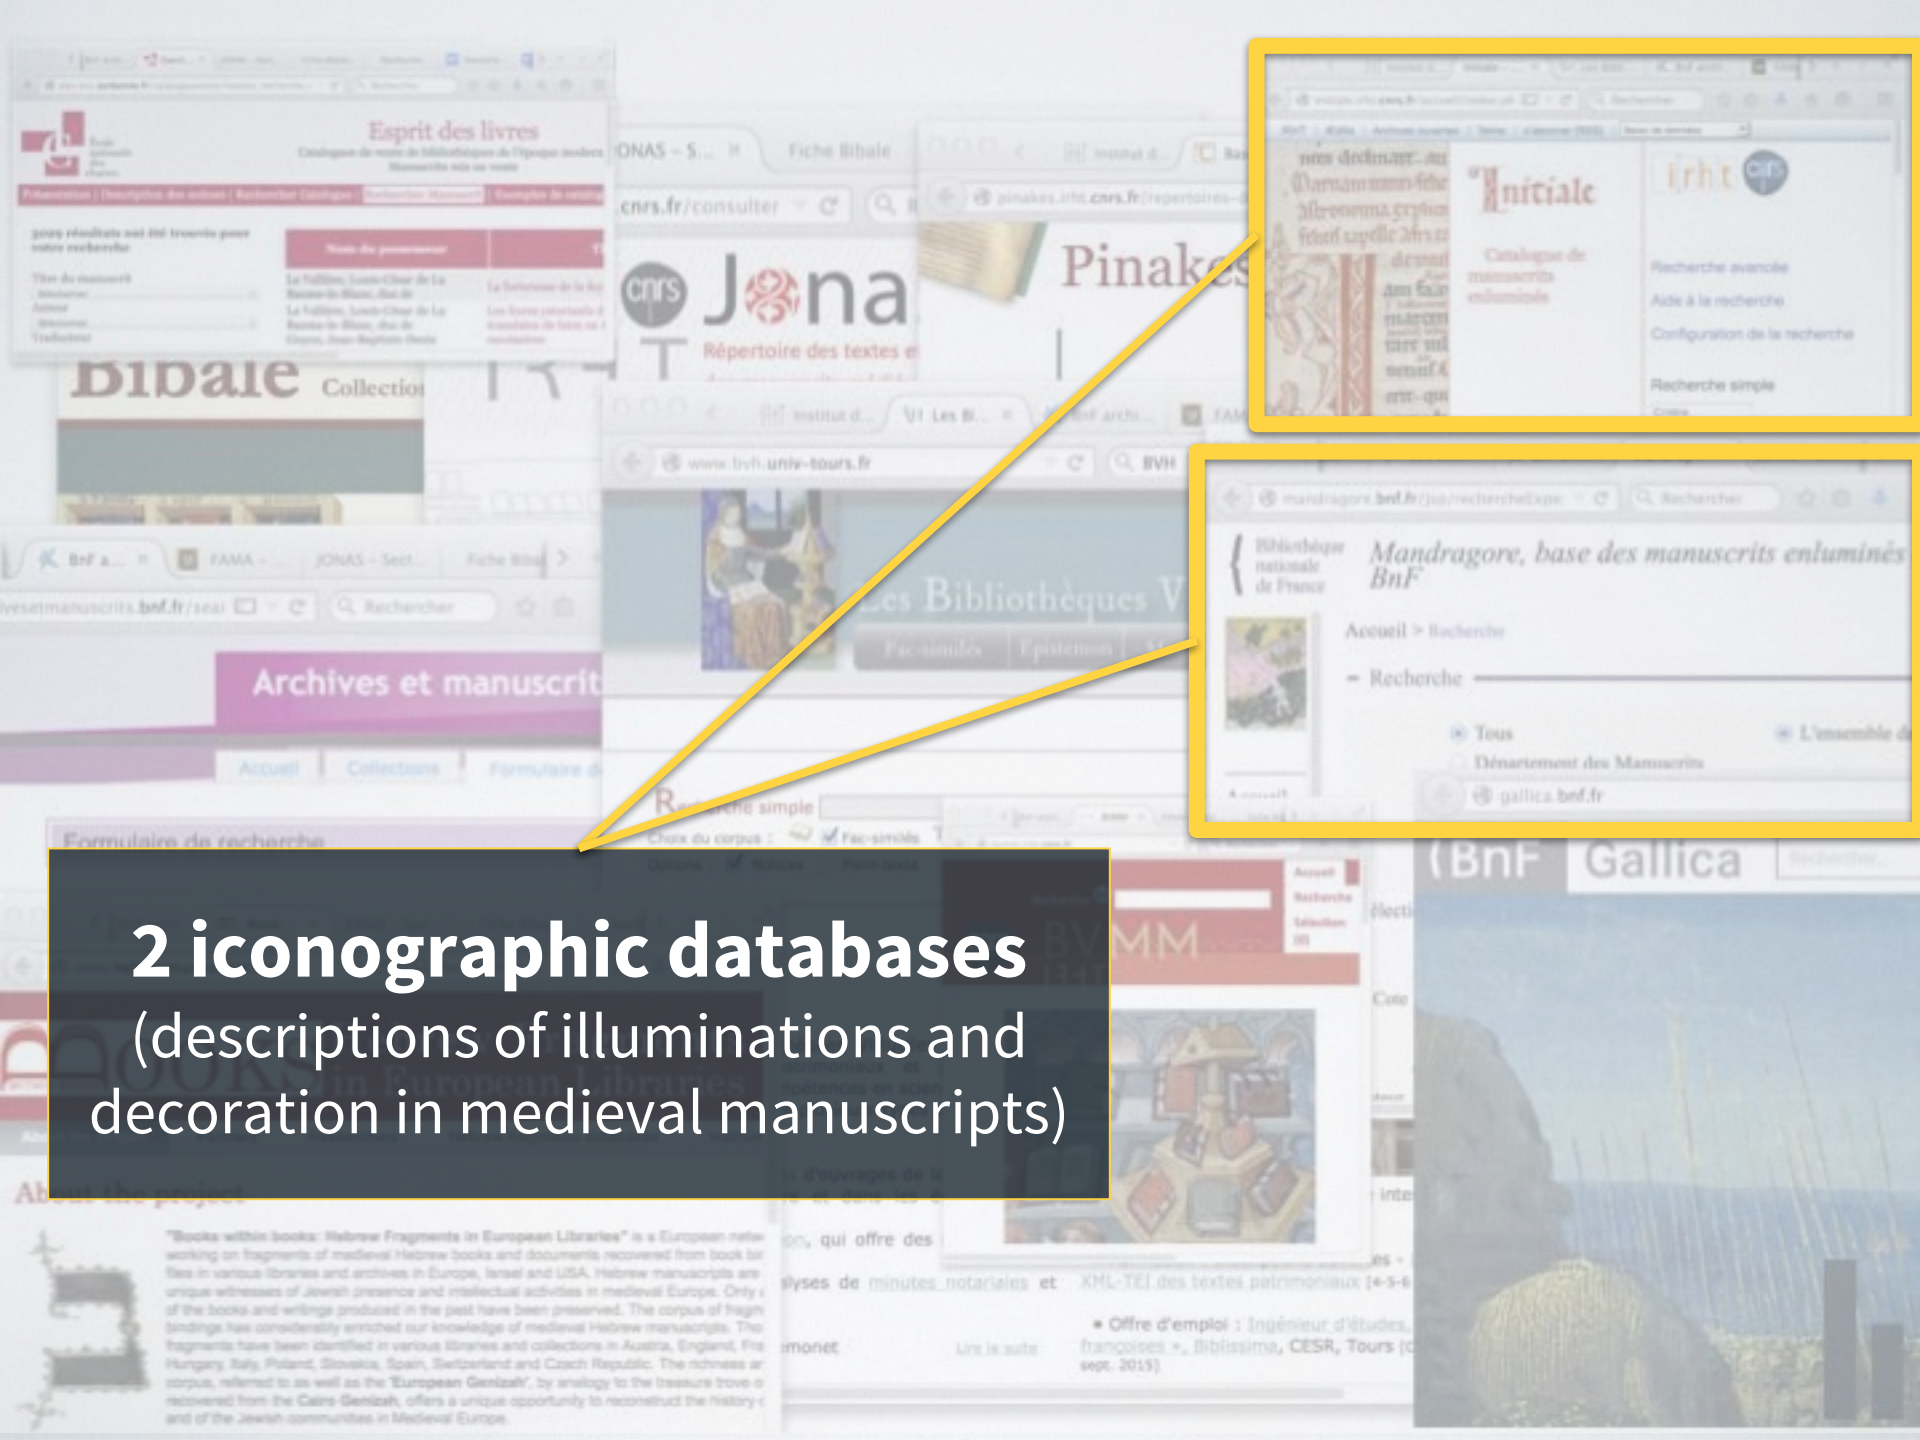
Esprit des livres

Bibale Collection

JONAS

cnrs Jonas

Répertoire des textes e

Pinakes

Initiale

Catalogue de manuscrits enluminés

irht

Recherche avancée

Aide à la recherche

Configuration de la recherche

Recherche simple

www.bvh.univ-tours.fr

Les Bibliothèques V

Fac-similés

Epistemon

Bibliothèque nationale de France

Mandragore, base des manuscrits enluminés BnF

Accueil > Recherche

Recherche

Tous

L'ensemble d

Département des Manuscrits

gallica.bnf.fr

Archives et manuscrits

Accueil

Collections

Formulaire de recherche

BnF Gallica

BVMM

About the project

2 iconographic databases

(descriptions of illuminations and decoration in medieval manuscripts)